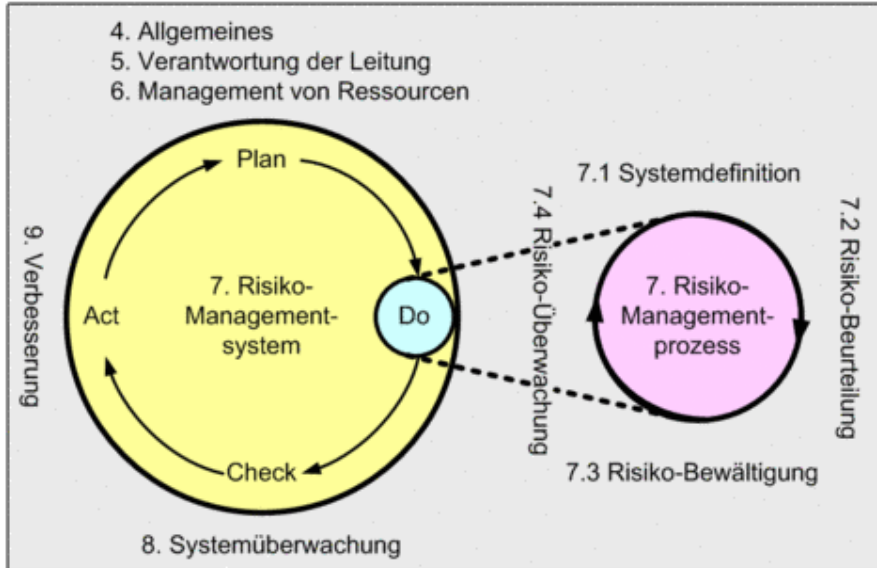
4. Allgemeines
5. Verantwortung der Leitung
6. Management von Ressourcen

9. Verbesserung

Plan

Act

7. Risiko-Management-system

Do

Check

8. Systemüberwachung

7.4 Risiko-Überwachung

7.1 Systemdefinition

7.2 Risiko-Beurteilung

7. Risiko-Management-prozess

7.3 Risiko-Bewältigung